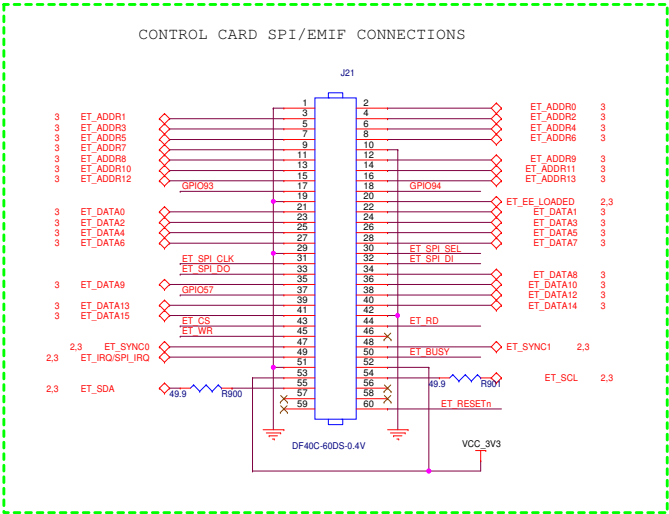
CONTROL CARD SPI/EMIF CONNECTIONS

J21

| | | | | | |
|---|---|---|---|---|---|
| 3 | ET_ADDR1 | 1 3 | 2 4 | ET_ADDR0 | 3 |
| 3 | ET_ADDR3 | 5 | 6 | ET_ADDR2 | 3 |
| 3 | ET_ADDR5 | 7 | 8 | ET_ADDR4 | 3 |
| 3 | ET_ADDR7 | 9 | 10 | ET_ADDR6 | 3 |
| 3 | ET_ADDR8 | 11 | 12 | ET_ADDR9 | 3 |
| 3 | ET_ADDR10 | 13 | 14 | ET_ADDR11 | 3 |
| 3 | ET_ADDR12 | 15 | 16 | ET_ADDR13 | 3 |
| | GPIO93 | 17 | 18 | GPIO94 | |
| | | 19 | 20 | ET_EE_LOADED | 2,3 |
| 3 | ET_DATA0 | 21 23 | 22 24 | ET_DATA1 | 3 |
| 3 | ET_DATA2 | 25 | 26 | ET_DATA3 | 3 |
| 3 | ET_DATA4 | 27 | 28 | ET_DATA5 | 3 |
| 3 | ET_DATA6 | 29 | 30 | ET_DATA7 | 3 |
| | ET_SPI_CLK | 31 | 32 | ET_SPI_SEL / ET_SPI_DI | |
| | ET_SPI_DO | 33 | 34 | | |
| 3 | ET_DATA9 | 35 37 | 36 38 | ET_DATA8 / ET_DATA10 | 3 |
| | GPIO57 | 37 | 38 | ET_DATA12 | 3 |
| 3 | ET_DATA13 | 39 41 | 40 42 | ET_DATA14 | 3 |
| 3 | ET_DATA15 | 43 | 44 | ET_RD | |
| | ET_CS | 43 | 44 | | |
| | ET_WR | 45 | 46 | | |
| 2,3 | ET_SYNC0 | 47 | 48 | ET_SYNC1 | 2,3 |
| 2,3 | ET_IRQ/SPI_IRQ | 49 | 50 | ET_BUSY | |
| | | 51 53 | 52 54 | | |
| 2,3 | ET_SDA | 55 | 56 | ET_SCL | 2,3 |
| | | 57 | 58 | | |
| | | 59 | 60 | ET_RESETn | |

49.9 R900

49.9 R901

DF40C-60DS-0.4V

VCC_3V3